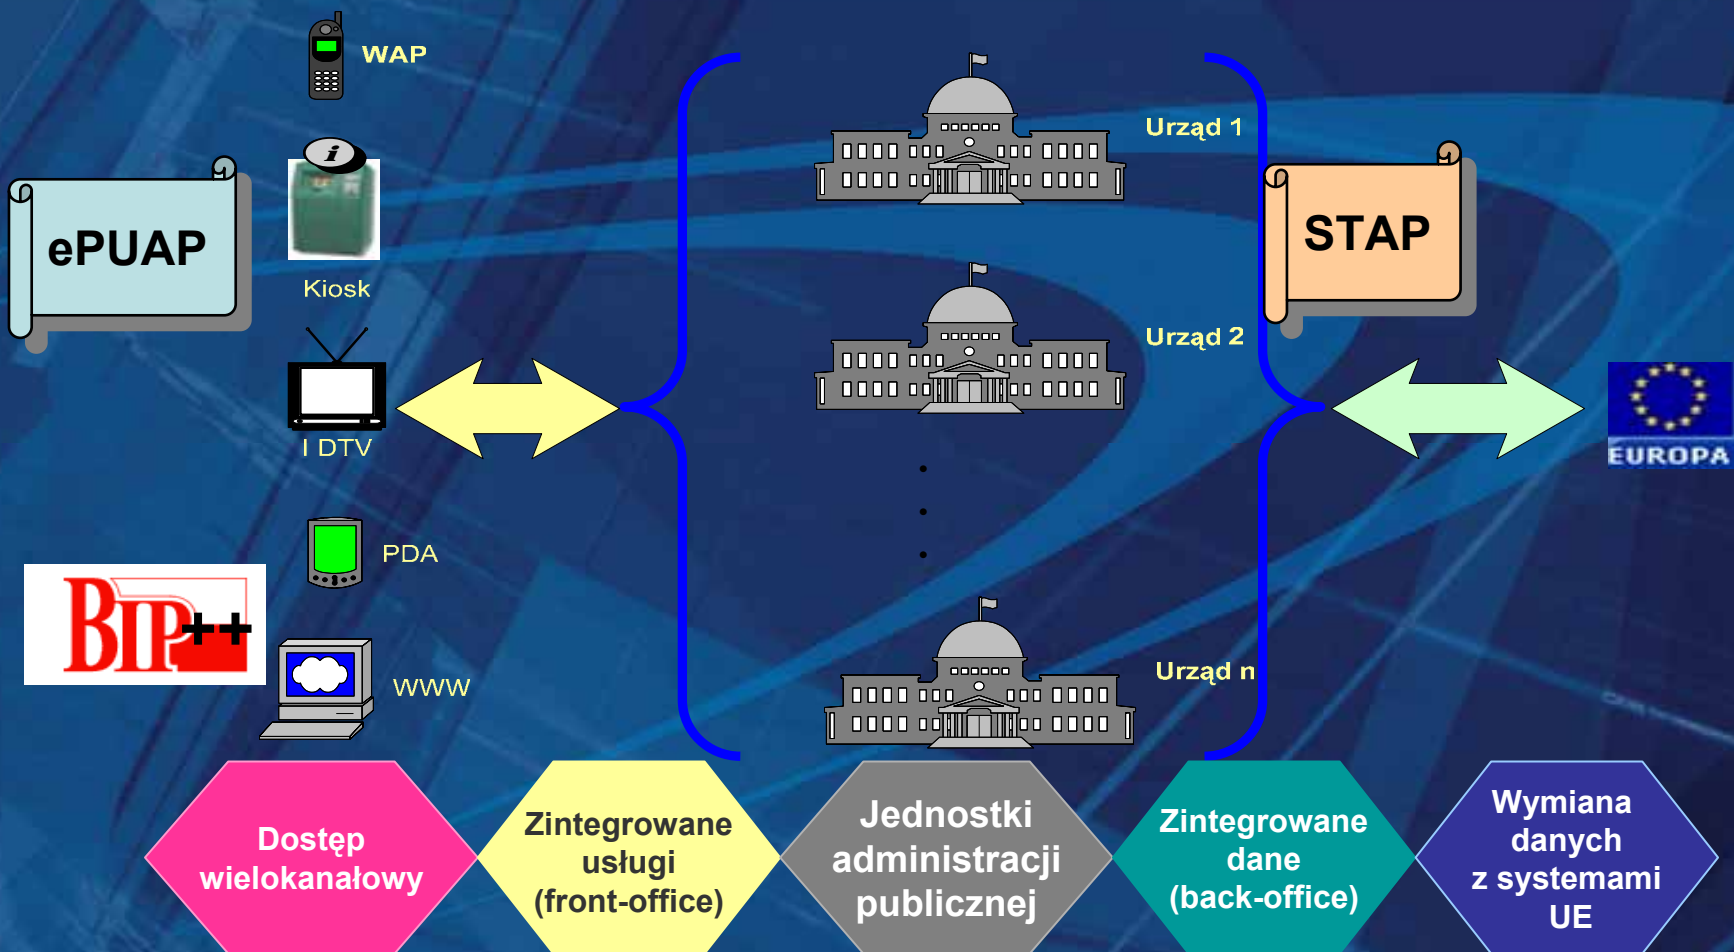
WAP

ePUAP

Kiosk

I DTV

PDA

BIP++

WWW

Urząd 1

Urząd 2

Urząd n

STAP

EUROPA

Dostęp wielokanałowy

Zintegrowane usługi (front-office)

Jednostki administracji publicznej

Zintegrowane dane (back-office)

Wymiana danych z systemami UE